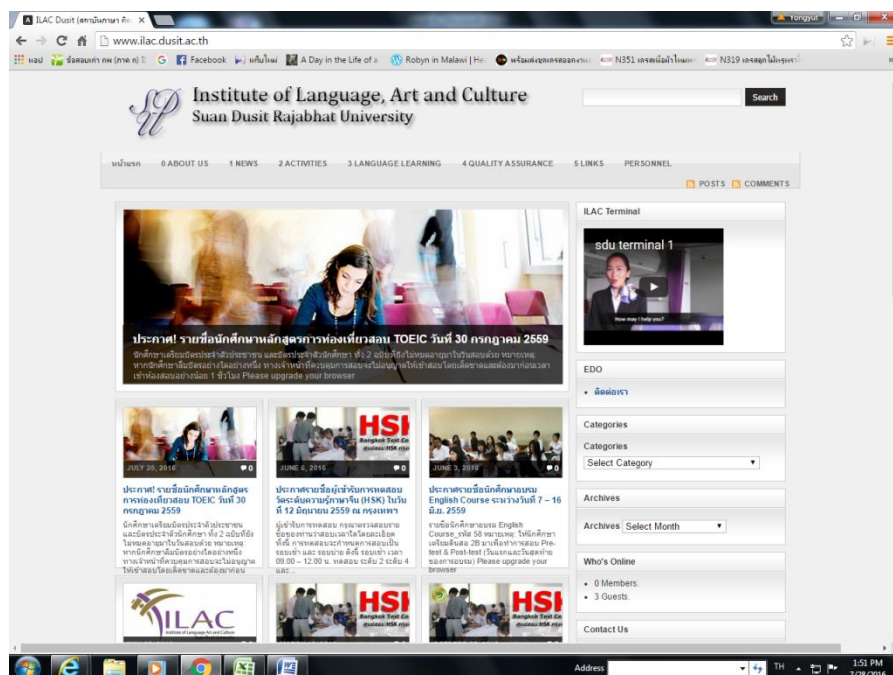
ILAC Dusit (สถาบันภาษา ศิล ×

Yongyut

www.ilac.dusit.ac.th

แอป | ข้อสอบเก่า กพ (ภาค ก) | G | Facebook | แก้บไหม่ | A Day in the Life of a | Robyn in Malawi | He | พร้อมส่งชุดเดรสออกงาน | N351 เดรสเนื้อผ้าไหมพ | N319 เดรสลูกไม้หรูหรา

Institute of Language, Art and Culture
Suan Dusit Rajabhat University

Search

หน้าแรก | 0 ABOUT US | 1 NEWS | 2 ACTIVITIES | 3 LANGUAGE LEARNING | 4 QUALITY ASSURANCE | 5 LINKS | PERSONNEL

POSTS | COMMENTS

ประกาศ! รายชื่อนักศึกษาหลักสูตรการท่องเที่ยวสอบ TOEIC วันที่ 30 กรกฎาคม 2559

นักศึกษาเตรียมบัตรประจำตัวประชาชน และบัตรประจำตัวนักศึกษา ทั้ง 2 ฉบับที่ยังไม่หมดอายุมาในวันสอบด้วย หมายเหตุ: หากนักศึกษาลืมบัตรอย่างใดอย่างหนึ่ง ทางเจ้าหน้าที่คุมสอบจะไม่อนุญาตให้เข้าสอบโดยเด็ดขาดและต้องมาก่อนเวลาเข้าห้องสอบอย่างน้อย 1 ชั่วโมง Please upgrade your browser

JULY 25, 2016 | 0
ประกาศ! รายชื่อนักศึกษาหลักสูตรการท่องเที่ยวสอบ TOEIC วันที่ 30 กรกฎาคม 2559
นักศึกษาเตรียมบัตรประจำตัวประชาชน และบัตรประจำตัวนักศึกษา ทั้ง 2 ฉบับที่ยังไม่หมดอายุมาในวันสอบด้วย หมายเหตุ หากนักศึกษาลืมบัตรอย่างใดอย่างหนึ่ง ทางเจ้าหน้าที่คุมสอบจะไม่อนุญาตให้เข้าสอบโดยเด็ดขาดและต้องมาก่อน

JUNE 6, 2016 | 0
ประกาศรายชื่อผู้เข้ารับการทดสอบวัดระดับความรู้ภาษาจีน (HSK) ในวันที่ 12 มิถุนายน 2559 ณ กรุงเทพฯ
ผู้เข้ารับการทดสอบ กรุณาตรวจสอบรายชื่อของท่านว่าสอบเวลาใดโดยละเอียด ทั้งนี้ การทดสอบจะกำหนดการสอบเป็นรอบเช้า และ รอบบ่าย ดังนี้ รอบเช้า เวลา 09.00 – 12.00 น. ทดสอบ ระดับ 2 ระดับ 4 และ...

JUNE 3, 2016 | 0
ประกาศรายชื่อนักศึกษาอบรม English Course ระหว่างวันที่ 7 – 16 มิ.ย. 2559
รายชื่อนักศึกษาอบรม English Course_รหัส 58 หมายเหตุ: ให้นักศึกษาเตรียมดินสอ 2B มาเพื่อทำการสอบ Pre-test & Post-test (วันแรกและวันสุดท้ายของการอบรม) Please upgrade your browser

ILAC
Institute of Language Art and Culture

HSK Bangkok Test Center

ILAC Terminal
sdu terminal 1
How may I help you?

EDO
• ติดต่อเรา

Categories
Categories
Select Category

Archives
Archives Select Month

Who's Online
• 0 Members.
• 3 Guests.

Contact Us

Address
TH
1:51 PM
7/28/2016